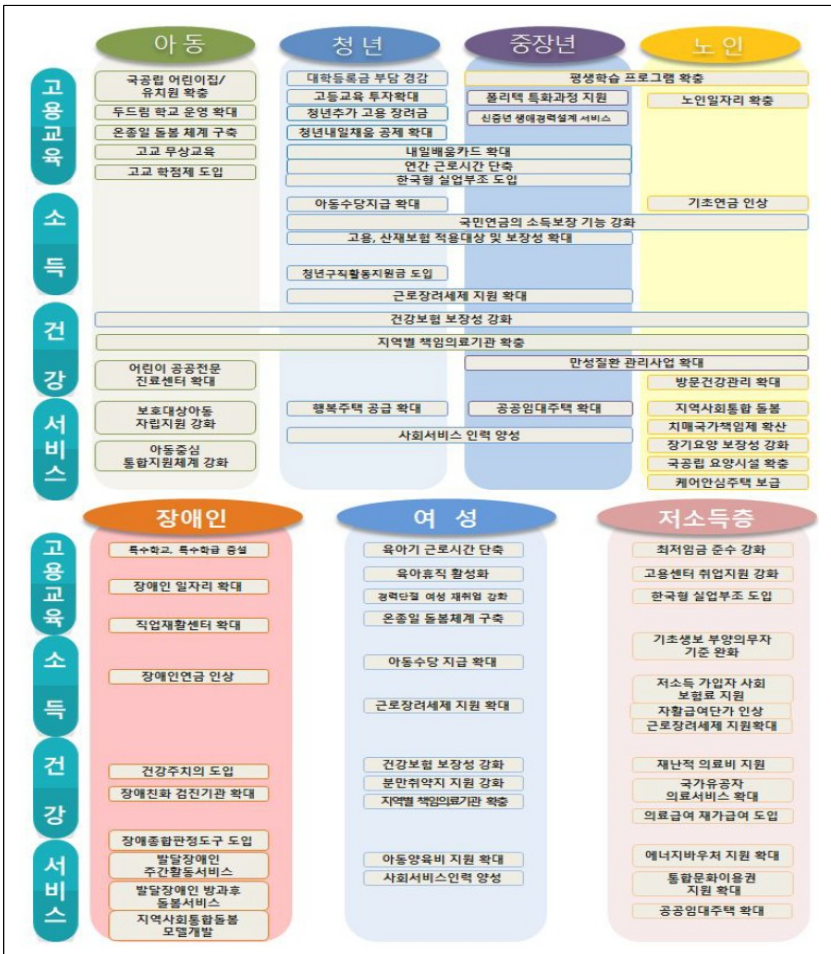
아동 청년 중장년 노인

고용교육
국공립 어린이집/ 유치원 확충
두드림 학교 운영 확대
온종일 돌봄 체계 구축
고교 무상교육
고교 학점제 도입
대학등록금 부담 경감
고등교육 투자확대
청년추가 고용 장려금
청년내일채움 공제 확대
평생학습 프로그램 확충
폴리텍 특화과정 지원
신중년 생애경력설계 서비스
노인일자리 확충
내일배움카드 확대
연간 근로시간 단축
한국형 실업부조 도입

소득
아동수당지급 확대
기초연금 인상
국민연금의 소득보장 기능 강화
고용, 산재보험 적용대상 및 보장성 확대
청년구직활동지원금 도입
근로장려세제 지원 확대

건강
건강보험 보장성 강화
지역별 책임의료기관 확충
어린이 공공전문 진료센터 확대
만성질환 관리사업 확대
방문건강관리 확대

서비스
보호대상아동 자립지원 강화
행복주택 공급 확대
공공임대주택 확대
지역사회통합 돌봄
치매국가책임제 확산
사회서비스 인력 양성
장기요양 보장성 강화
아동중심 통합지원체계 강화
국공립 요양시설 확충
케어안심주택 보급

장애인 여성 저소득층

고용교육
특수학교, 특수학급 증설
장애인 일자리 확대
직업재활센터 확대
육아기 근로시간 단축
육아휴직 활성화
경력단절 여성 재취업 강화
온종일 돌봄체계 구축
최저임금 준수 강화
고용센터 취업지원 강화
한국형 실업부조 도입

소득
장애인연금 인상
아동수당 지급 확대
근로장려세제 지원 확대
기초생보 부양의무자 기준 완화
저소득 가입자 사회 보험료 지원
자활급여단가 인상
근로장려세제 지원확대

건강
건강주치의 도입
장애친화 검진기관 확대
건강보험 보장성 강화
분만취약지 지원 강화
지역별 책임의료기관 확충
재난적 의료비 지원
국가유공자 의료서비스 확대
의료급여 재가급여 도입

서비스
장애종합판정도구 도입
발달장애인 주간활동서비스
발달장애인 방과후 돌봄서비스
지역사회통합돌봄 모델개발
아동양육비 지원 확대
사회서비스인력 양성
에너지바우처 지원 확대
통합문화이용권 지원 확대
공공임대주택 확대